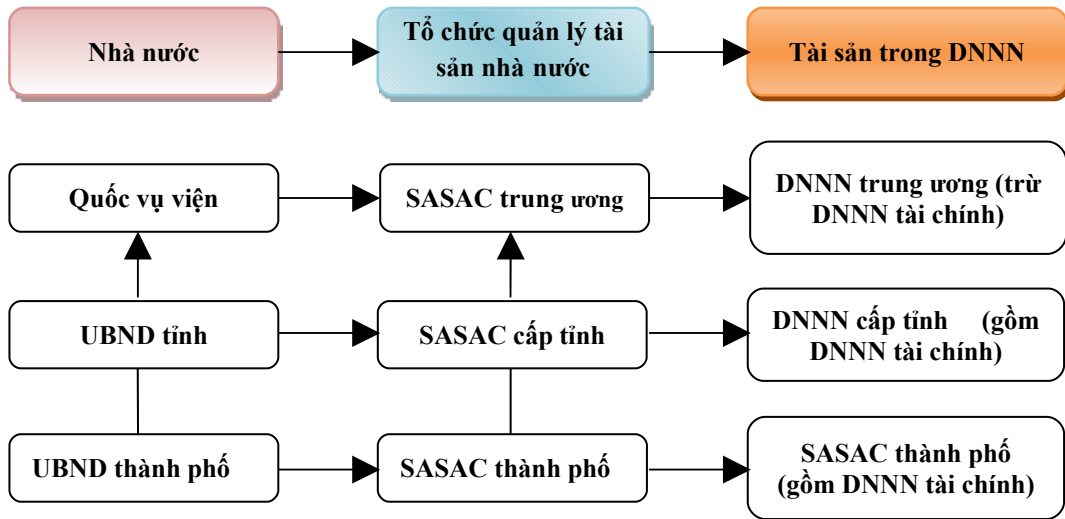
Nhà nước

Tổ chức quản lý tài sản nhà nước

Tài sản trong DNNN

Quốc vụ viện

SASAC trung ương

DNNN trung ương (trừ DNNN tài chính)

UBND tỉnh

SASAC cấp tỉnh

DNNN cấp tỉnh (gồm DNNN tài chính)

UBND thành phố

SASAC thành phố

SASAC thành phố (gồm DNNN tài chính)